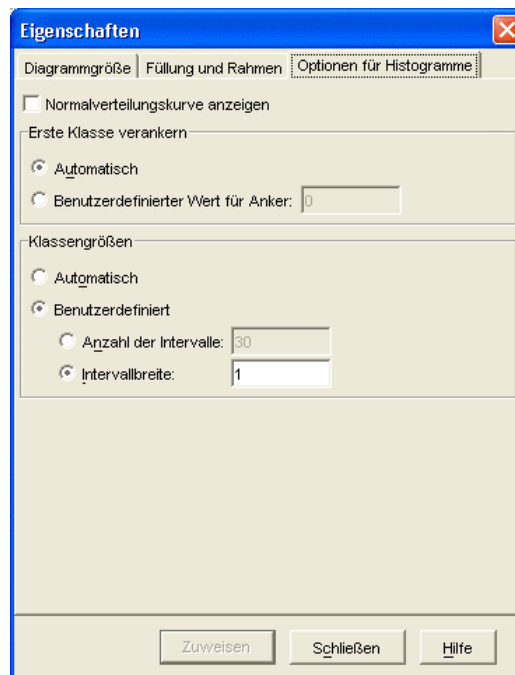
Eigenschaften

Diagrammgröße | Füllung und Rahmen | Optionen für Histogramme

Normalverteilungskurve anzeigen

Erste Klasse verankern

Automatisch

Benutzerdefinierter Wert für Anker: 0

Klassengrößen

Automatisch

Benutzerdefiniert

Anzahl der Intervalle: 30

Intervallbreite: 1

Zuweisen | Schließen | Hilfe